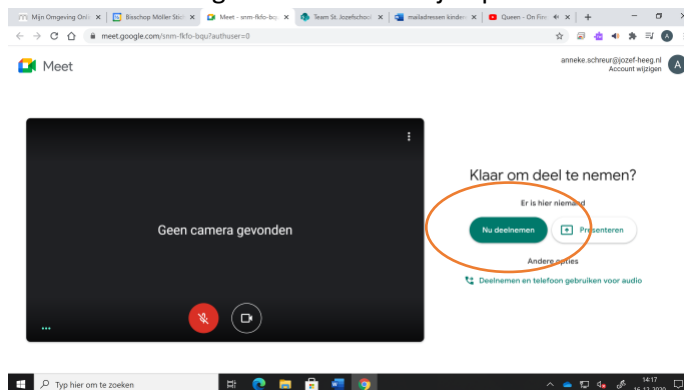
Mijn Omgeving Onl ×
Bisschop Möller Sti ×
Meet - snm-fkfo-bq ×
Team St. Jozefschool ×
mailadressen kinder ×
Queen - On Fire ×
+

meet.google.com/snm-fkfo-bqu?authuser=0

Meet

anneke.schreur@jozef-heeg.nl
Account wijzigen

Geen camera gevonden

Klaar om deel te nemen?

Er is hier niemand

Nu deelnemen

Presenteren

Andere opties

Deelnemen en telefoon gebruiken voor audio

Typ hier om te zoeken

14:17
16-12-2020